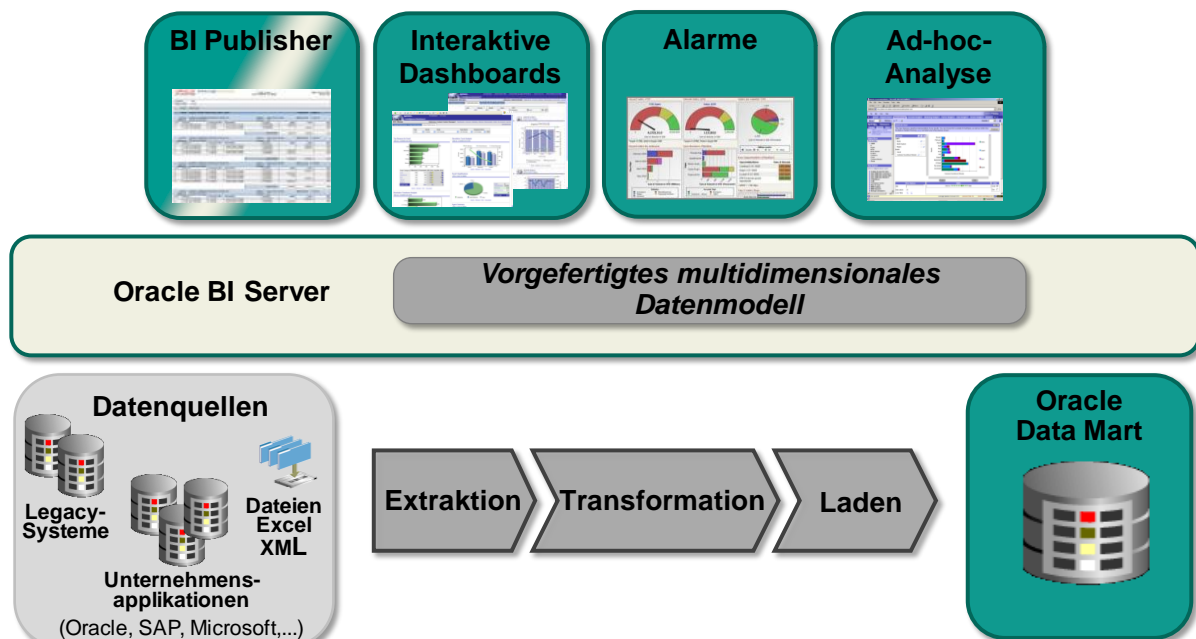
BI Publisher

Interaktive Dashboards

Alarme

Ad-hoc-Analyse

Oracle BI Server

Vorgefertigtes multidimensionales Datenmodell

Datenquellen

Legacy-Systeme

Dateien Excel XML

Unternehmens-applikationen (Oracle, SAP, Microsoft,...)

Extraktion

Transformation

Laden

Oracle Data Mart